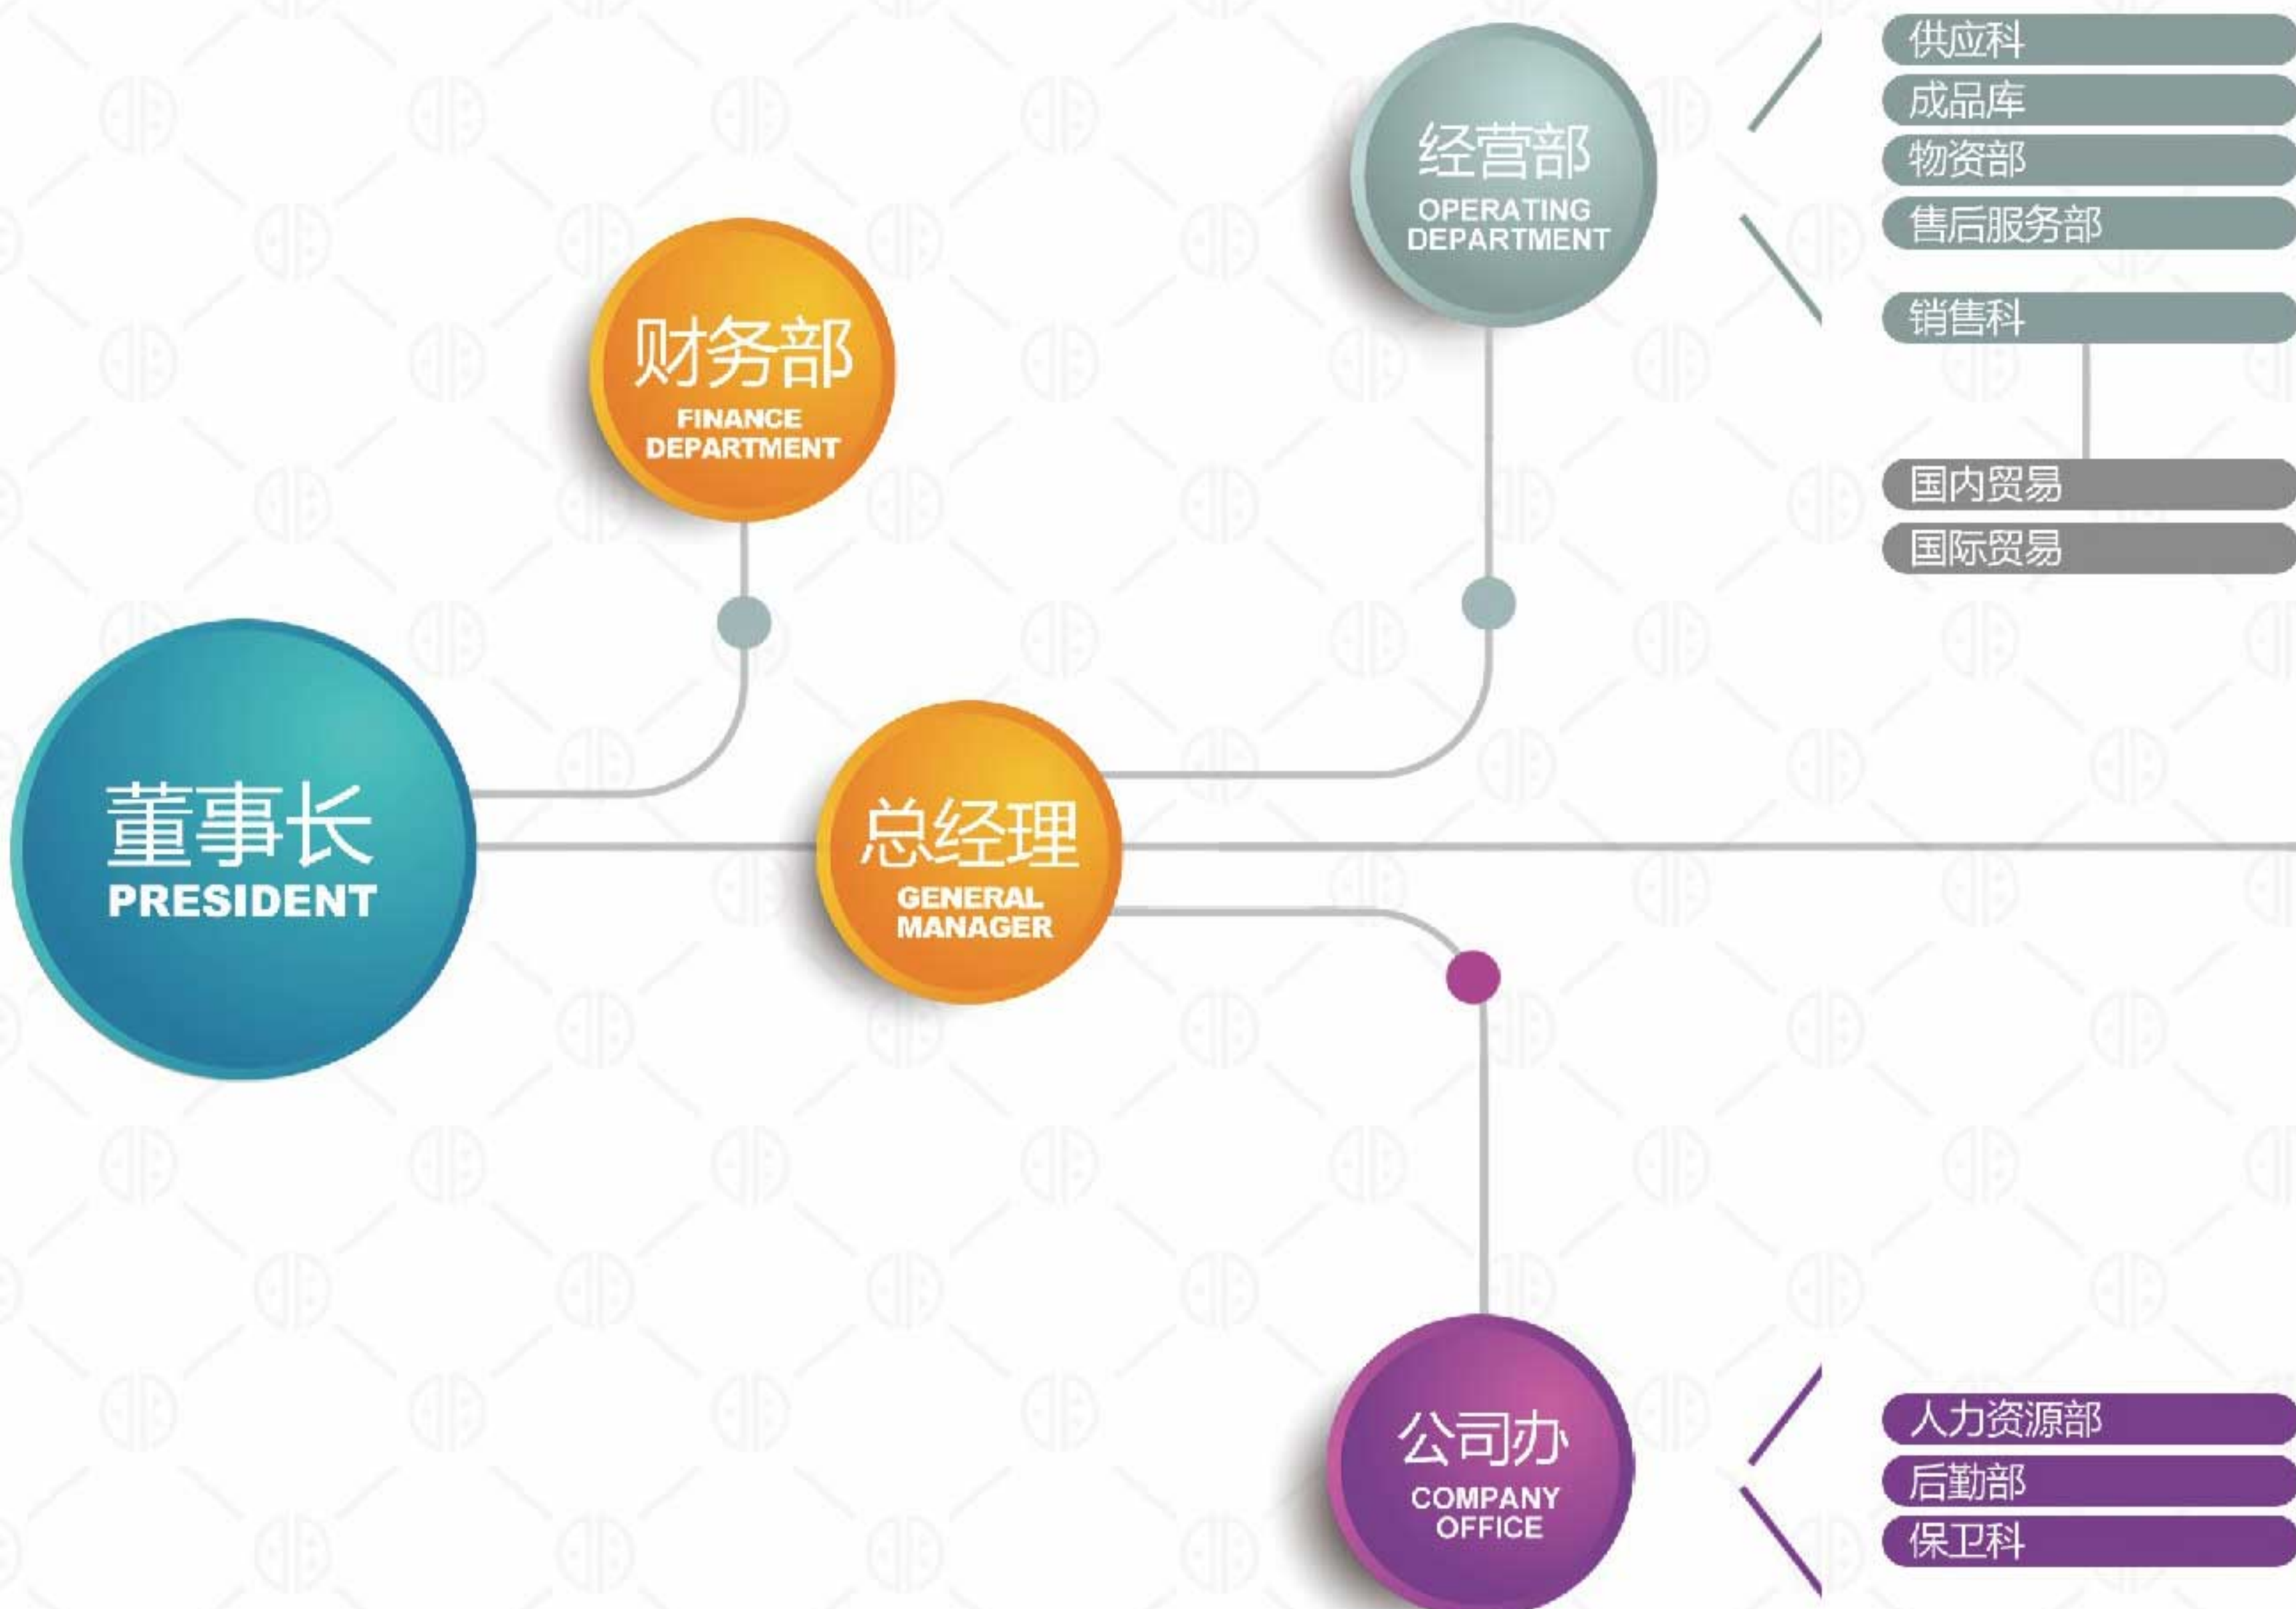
经营部
OPERATING DEPARTMENT

供应科
成品库
物资部
售后服务部
销售科
国内贸易
国际贸易

财务部
FINANCE DEPARTMENT

董事长
PRESIDENT

总经理
GENERAL MANAGER

公司办
COMPANY OFFICE

人力资源部
后勤部
保卫科